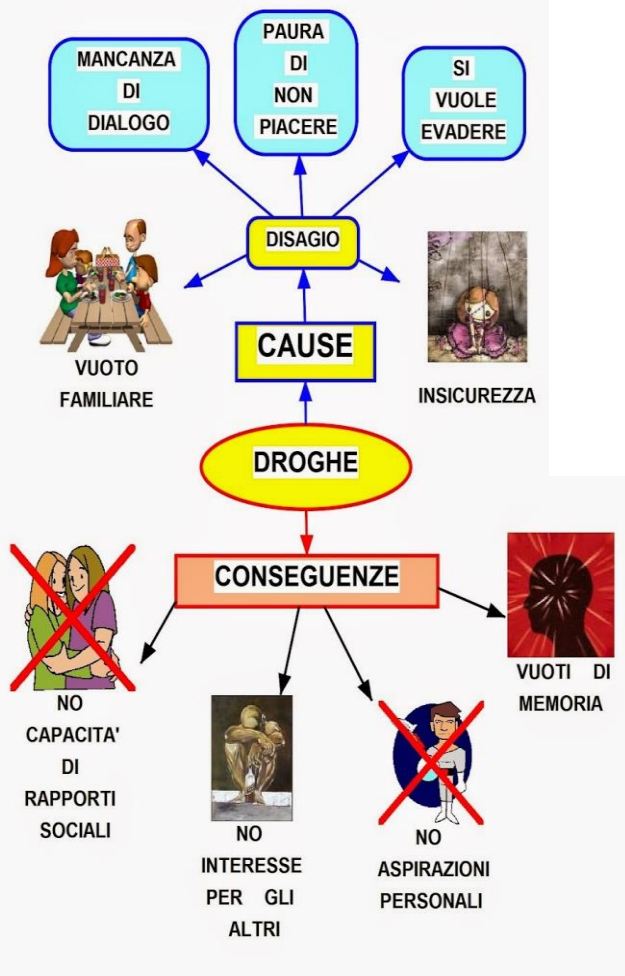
MANCANZA DI DIALOGO

PAURA DI NON PIACERE

SI VUOLE EVADERE

DISAGIO

VUOTO FAMILIARE

CAUSE

INSICUREZZA

DROGHE

CONSEGUENZE

NO CAPACITA' DI RAPPORTI SOCIALI

NO INTERESSE PER GLI ALTRI

NO ASPIRAZIONI PERSONALI

VUOTI DI MEMORIA